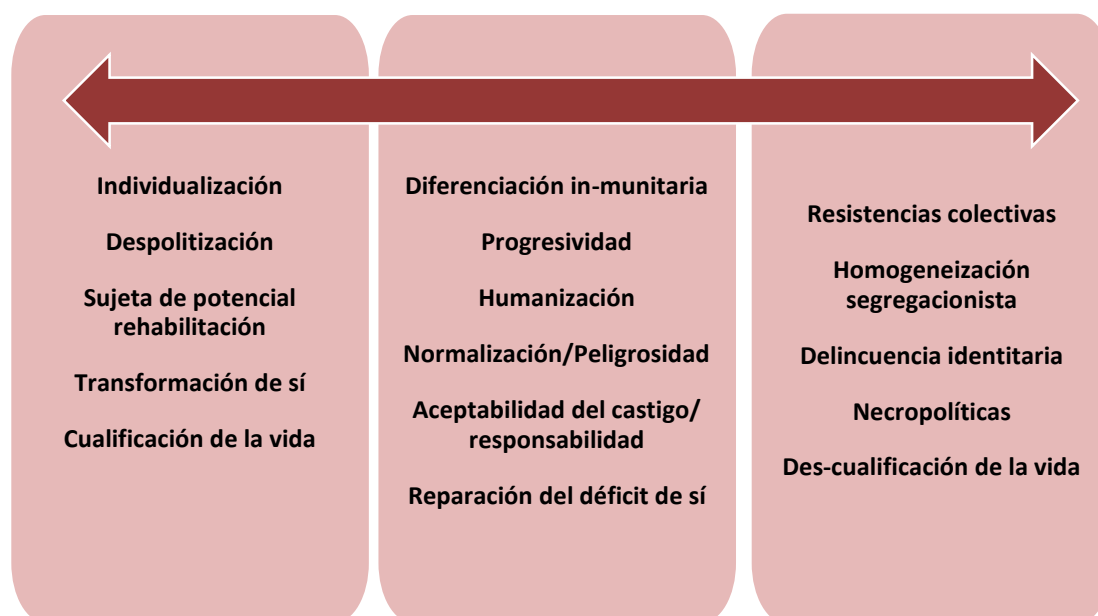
Individualización

Despolitización

Sujeta de potencial rehabilitación

Transformación de sí

Cualificación de la vida

Diferenciación in-munitaria

Progresividad

Humanización

Normalización/Peligrosidad

Aceptabilidad del castigo/ responsabilidad

Reparación del déficit de sí

Resistencias colectivas

Homogeneización segregacionista

Delincuencia identitaria

Necropolíticas

Des-cualificación de la vida